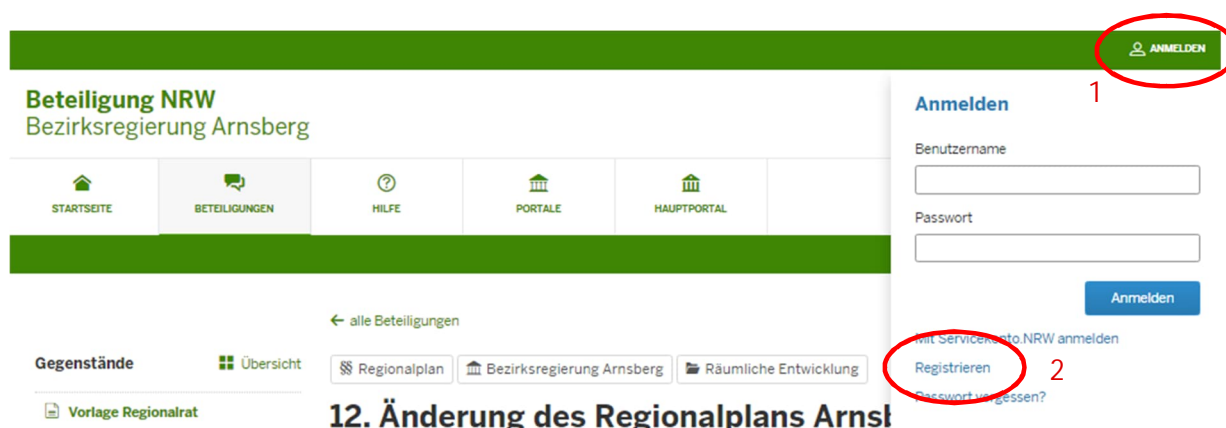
ANMELDEN

1

Beteiligung NRW
Bezirksregierung Arnsberg

STARTSEITE
BETEILIGUNGEN
HILFE
PORTALE
HAUPTPORTAL

Anmelden

Benutzername

Passwort

Anmelden

Mit Servicekonto.NRW anmelden
Registrieren
Passwort vergessen?

2

← alle Beteiligungen

Gegenstände
Übersicht

Regionalplan
Bezirksregierung Arnsberg
Räumliche Entwicklung

Vorlage Regionalrat

12. Änderung des Regionalplans Arnsb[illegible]